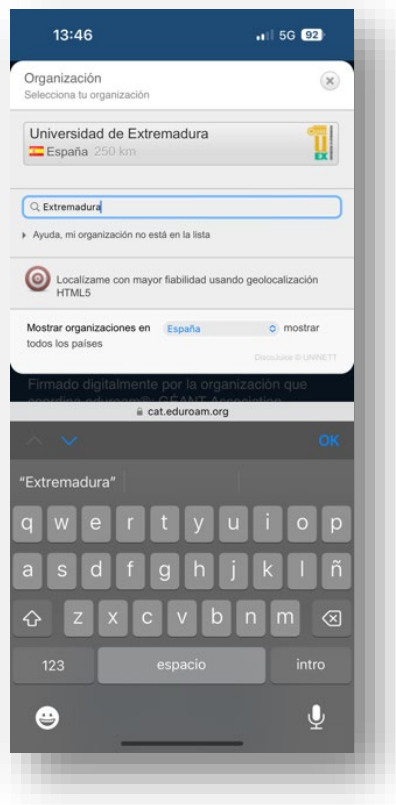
13:46
5G 92

Organización
Selecciona tu organización

Universidad de Extremadura
España 250 km

Extremadura

Ayuda, mi organización no está en la lista

Localízame con mayor fiabilidad usando geolocalización HTML5

Mostrar organizaciones en España mostrar todos los países

DiscoJuice © UNINETT

Firmado digitalmente por la organización que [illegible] GÉANT Association

cat.eduroam.org

OK

"Extremadura"

q w e r t y u i o p
a s d f g h j k l ñ
z x c v b n m
123 espacio intro